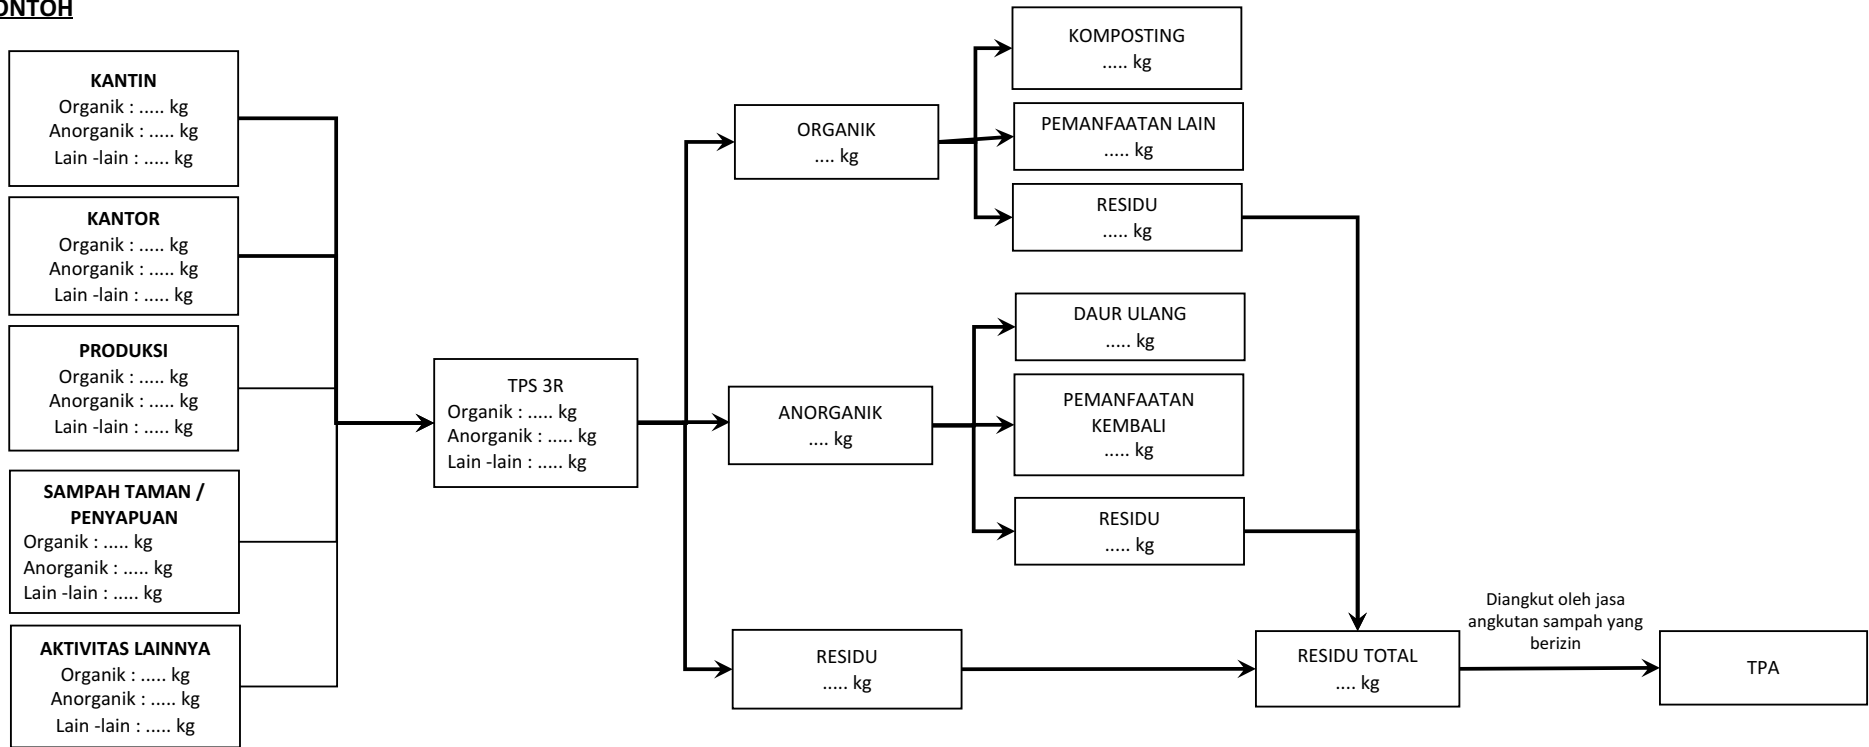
ONTOH

KANTIN
Organik : ..... kg
Anorganik : ..... kg
Lain -lain : ..... kg

KANTOR
Organik : ..... kg
Anorganik : ..... kg
Lain -lain : ..... kg

PRODUKSI
Organik : ..... kg
Anorganik : ..... kg
Lain -lain : ..... kg

SAMPAH TAMAN / PENYAPUAN
Organik : ..... kg
Anorganik : ..... kg
Lain -lain : ..... kg

AKTIVITAS LAINNYA
Organik : ..... kg
Anorganik : ..... kg
Lain -lain : ..... kg

TPS 3R
Organik : ..... kg
Anorganik : ..... kg
Lain -lain : ..... kg

ORGANIK
.... kg

ANORGANIK
.... kg

RESIDU
..... kg

KOMPOSTING
..... kg

PEMANFAATAN LAIN
..... kg

RESIDU
..... kg

DAUR ULANG
..... kg

PEMANFAATAN KEMBALI
..... kg

RESIDU
..... kg

RESIDU TOTAL
.... kg

Diangkut oleh jasa angkutan sampah yang berizin

TPA